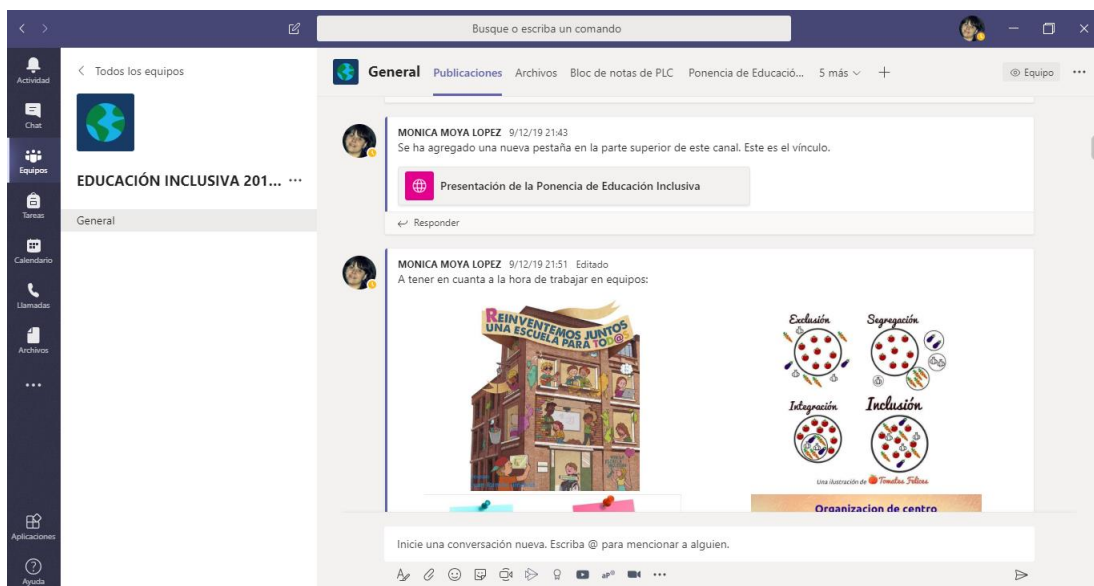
Busque o escriba un comando

Actividad
Chat
Equipos
Tareas
Calendario
Llamadas
Archivos
...
Aplicaciones
Ayuda

< Todos los equipos

EDUCACIÓN INCLUSIVA 201... ···

General

General Publicaciones Archivos Bloc de notas de PLC Ponencia de Educació... 5 más +

Equipo ···

MONICA MOYA LOPEZ 9/12/19 21:43
Se ha agregado una nueva pestaña en la parte superior de este canal. Este es el vínculo.

Presentación de la Ponencia de Educación Inclusiva

Responder

MONICA MOYA LOPEZ 9/12/19 21:51 Editado
A tener en cuenta a la hora de trabajar en equipos:

REINVENTEMOS JUNTOS UNA ESCUELA PARA TODOS

Exclusión Segregación
Integración Inclusión

Una ilustración de Tomates Felices

Organizacion de centro

Inicie una conversación nueva. Escriba @ para mencionar a alguien.